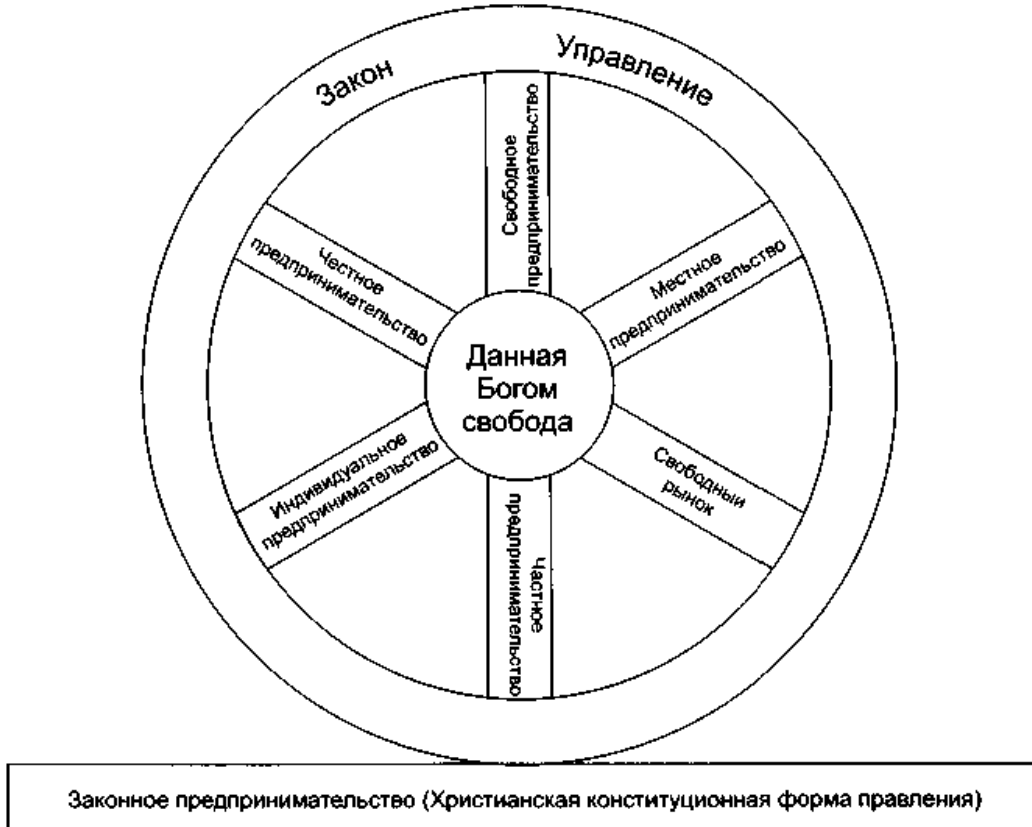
Закон

Управление

Свободное предпринимательство

Честное предпринимательство

Местное предпринимательство

Данная Богом свобода

Индивидуальное предпринимательство

Свободный рынок

Частное предпринимательство

Законное предпринимательство (Христианская конституционная форма правления)